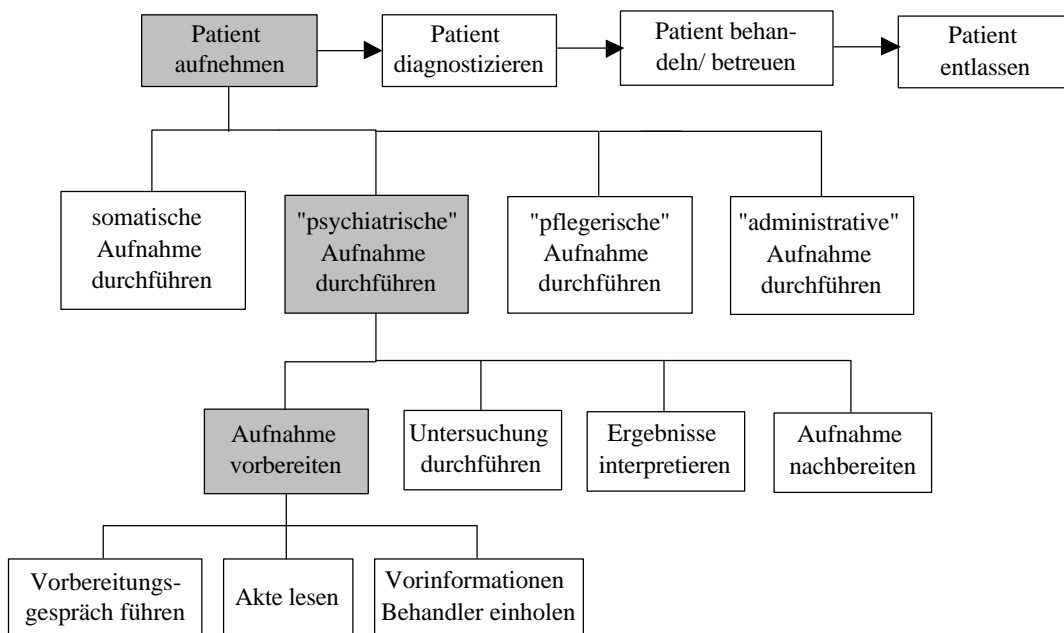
Patient aufnehmen

Patient diagnostizieren

Patient behandeln/ betreuen

Patient entlassen

somatische Aufnahme durchführen

"psychiatrische" Aufnahme durchführen

"pflegerische" Aufnahme durchführen

"administrative" Aufnahme durchführen

Aufnahme vorbereiten

Untersuchung durchführen

Ergebnisse interpretieren

Aufnahme nachbereiten

Vorbereitungsgespräch führen

Akte lesen

Vorinformationen Behandler einholen